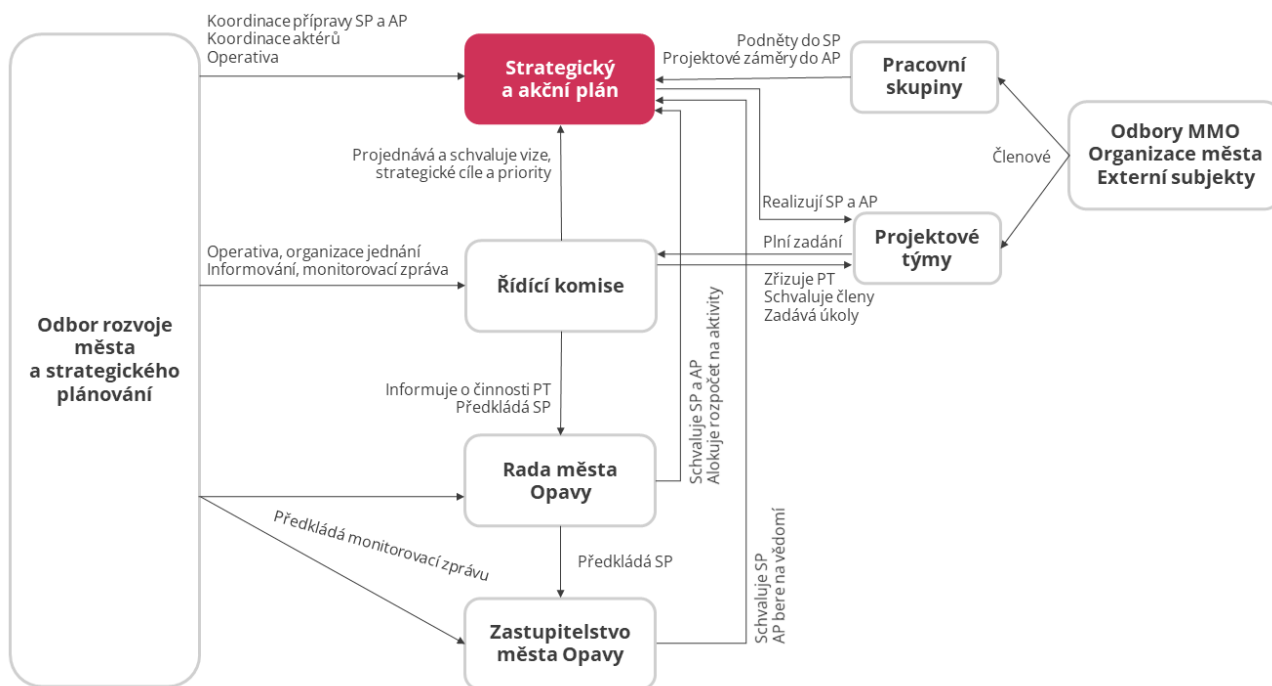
Odbor rozvoje města a strategického plánování

Koordinace přípravy SP a AP
Koordinace aktérů
Operativa

Strategický a akční plán

Podněty do SP
Projektové záměry do AP

Pracovní skupiny

Odbory MMO
Organizace města
Externí subjekty

Členové

Projednává a schvaluje vize, strategické cíle a priority

Realizují SP a AP

Operativa, organizace jednání
Informování, monitorovací zpráva

Řídící komise

Plní zadání

Projektové týmy

Zřizuje PT
Schvaluje členy
Zadává úkoly

Schvaluje SP a AP
Alokuje rozpočet na aktivity

Informuje o činnosti PT
Předkládá SP

Rada města Opavy

Předkládá monitorovací zprávu

Předkládá SP

Schvaluje SP
AP bere na vědomí

Zastupitelstvo města Opavy